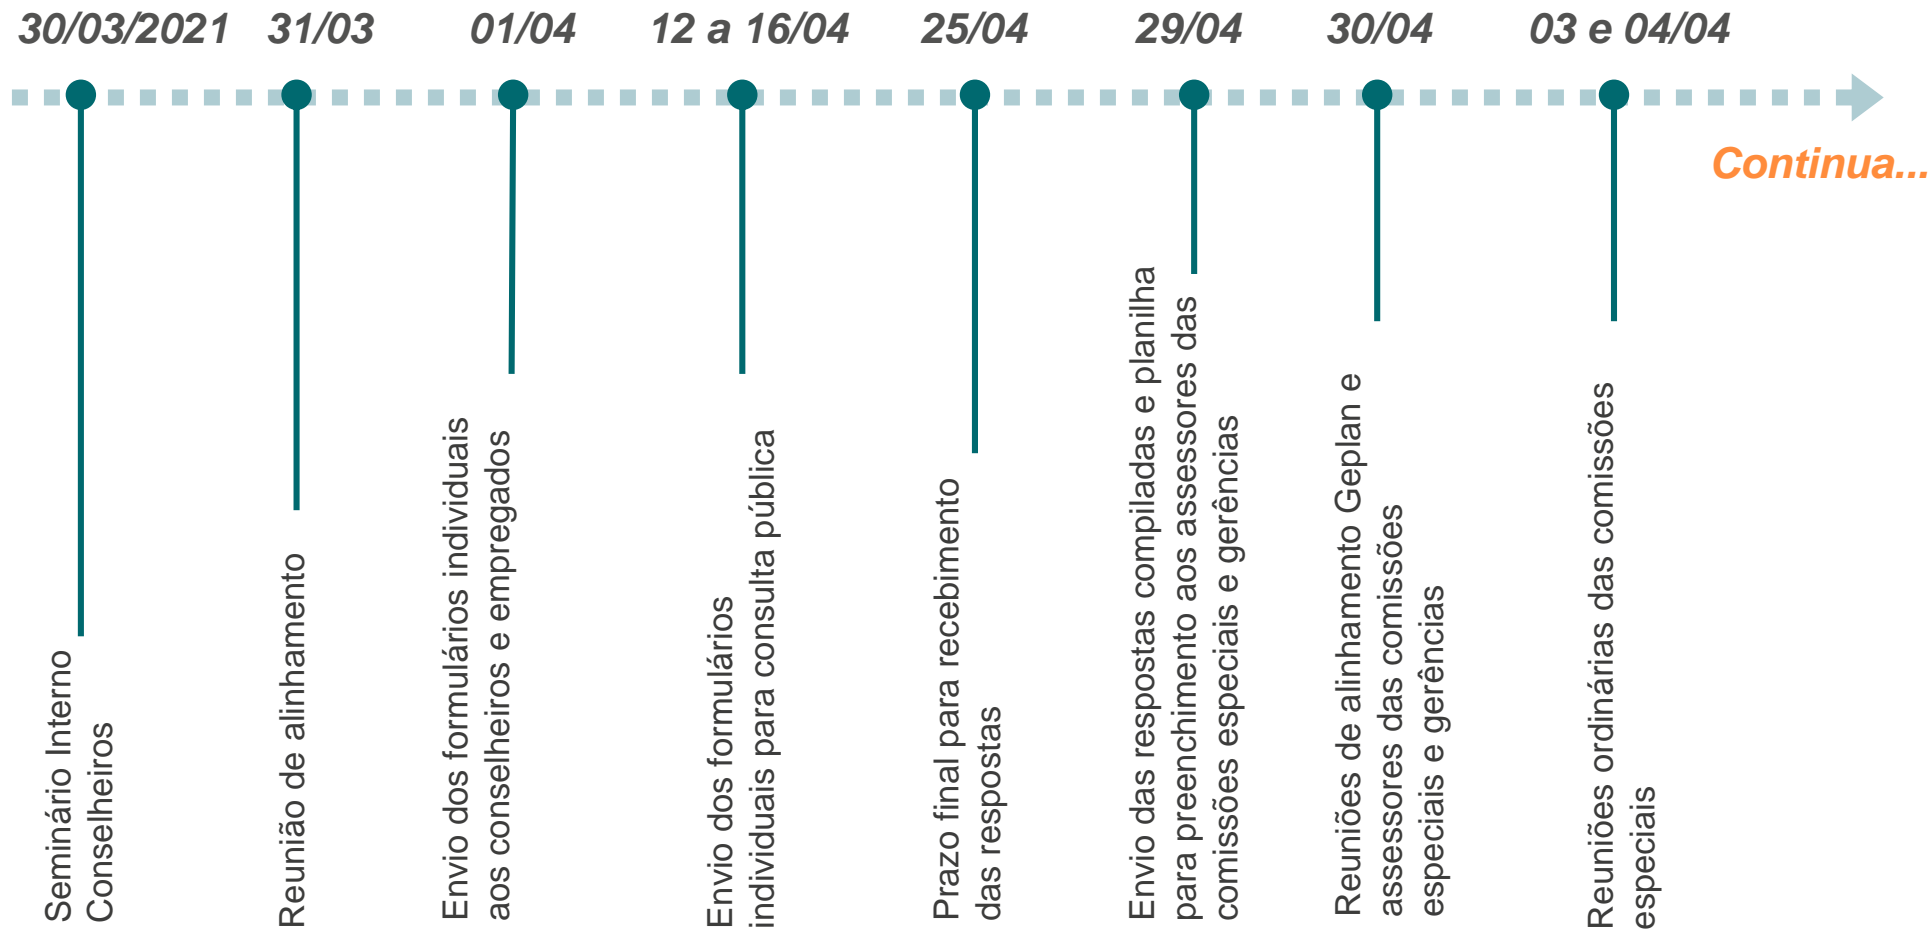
30/03/2021
Seminário Interno Conselheiros

31/03
Reunião de alinhamento

01/04
Envio dos formulários individuais aos conselheiros e empregados

12 a 16/04
Envio dos formulários individuais para consulta pública

25/04
Prazo final para recebimento das respostas

29/04
Envio das respostas compiladas e planilha para preenchimento aos assessores das comissões especiais e gerências

30/04
Reuniões de alinhamento Geplan e assessores das comissões especiais e gerências

03 e 04/04
Reuniões ordinárias das comissões especiais

Continua...